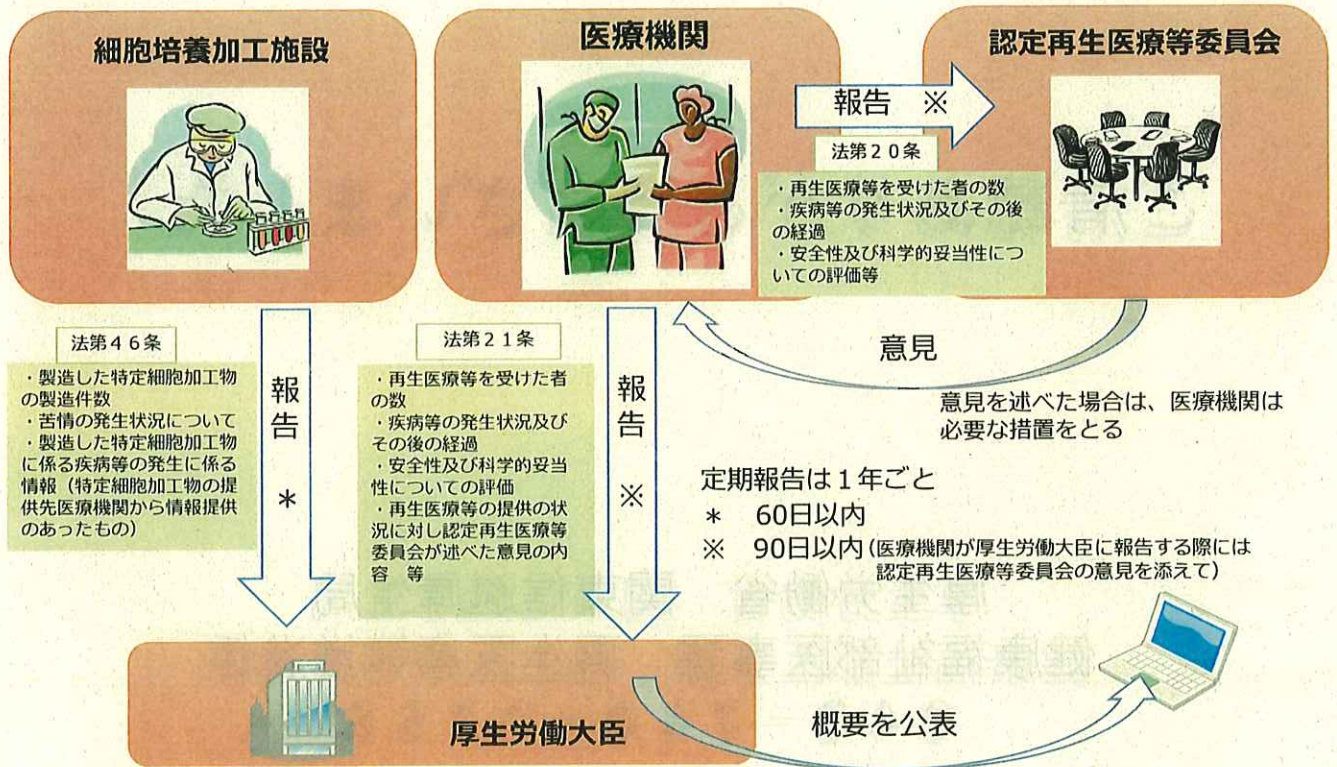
細胞培養加工施設

医療機関

認定再生医療等委員会

報告　※

法第２０条

・再生医療等を受けた者の数
・疾病等の発生状況及びその後の経過
・安全性及び科学的妥当性についての評価等

意見

意見を述べた場合は、医療機関は必要な措置をとる

法第４６条

・製造した特定細胞加工物の製造件数
・苦情の発生状況について
・製造した特定細胞加工物に係る疾病等の発生に係る情報（特定細胞加工物の提供先医療機関から情報提供のあったもの）

報告
＊

法第２１条

・再生医療等を受けた者の数
・疾病等の発生状況及びその後の経過
・安全性及び科学的妥当性についての評価
・再生医療等の提供の状況に対し認定再生医療等委員会が述べた意見の内容　等

報告
※

定期報告は１年ごと
＊　60日以内
※　90日以内（医療機関が厚生労働大臣に報告する際には認定再生医療等委員会の意見を添えて）

厚生労働大臣

概要を公表